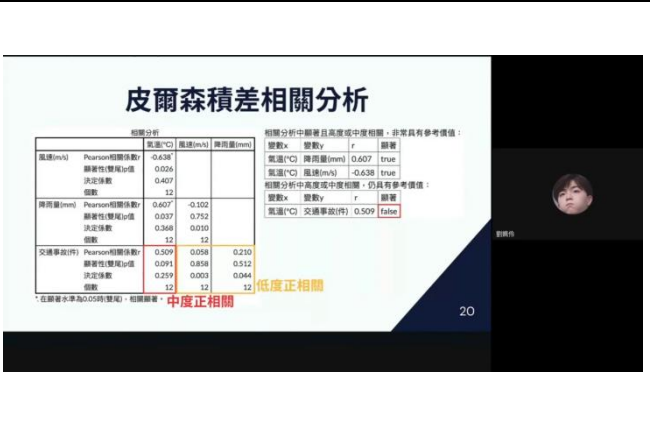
皮爾森積差相關分析

相關分析

| | | 氣溫(°C) | 風速(m/s) | 降雨量(mm) |
|---|---|---|---|---|
| 風速(m/s) | Pearson相關係數r | -0.638* | | |
| | 顯著性(雙尾)p值 | 0.026 | | |
| | 決定係數 | 0.407 | | |
| | 個數 | 12 | | |
| 降雨量(mm) | Pearson相關係數r | 0.607* | -0.102 | |
| | 顯著性(雙尾)p值 | 0.037 | 0.752 | |
| | 決定係數 | 0.368 | 0.010 | |
| | 個數 | 12 | 12 | |
| 交通事故(件) | Pearson相關係數r | 0.509 | 0.058 | 0.210 |
| | 顯著性(雙尾)p值 | 0.091 | 0.858 | 0.512 |
| | 決定係數 | 0.259 | 0.003 | 0.044 |
| | 個數 | 12 | 12 | 12 |

*. 在顯著水準為0.05時(雙尾)，相關顯著。

中度正相關

低度正相關

相關分析中顯著且高度或中度相關，非常具有參考價值：

| 變數x | 變數y | r | 顯著 |
|---|---|---|---|
| 氣溫(°C) | 降雨量(mm) | 0.607 | true |
| 氣溫(°C) | 風速(m/s) | -0.638 | true |

相關分析中高度或中度相關，仍具有參考價值：

| 變數x | 變數y | r | 顯著 |
|---|---|---|---|
| 氣溫(°C) | 交通事故(件) | 0.509 | false |

20

劉員伶